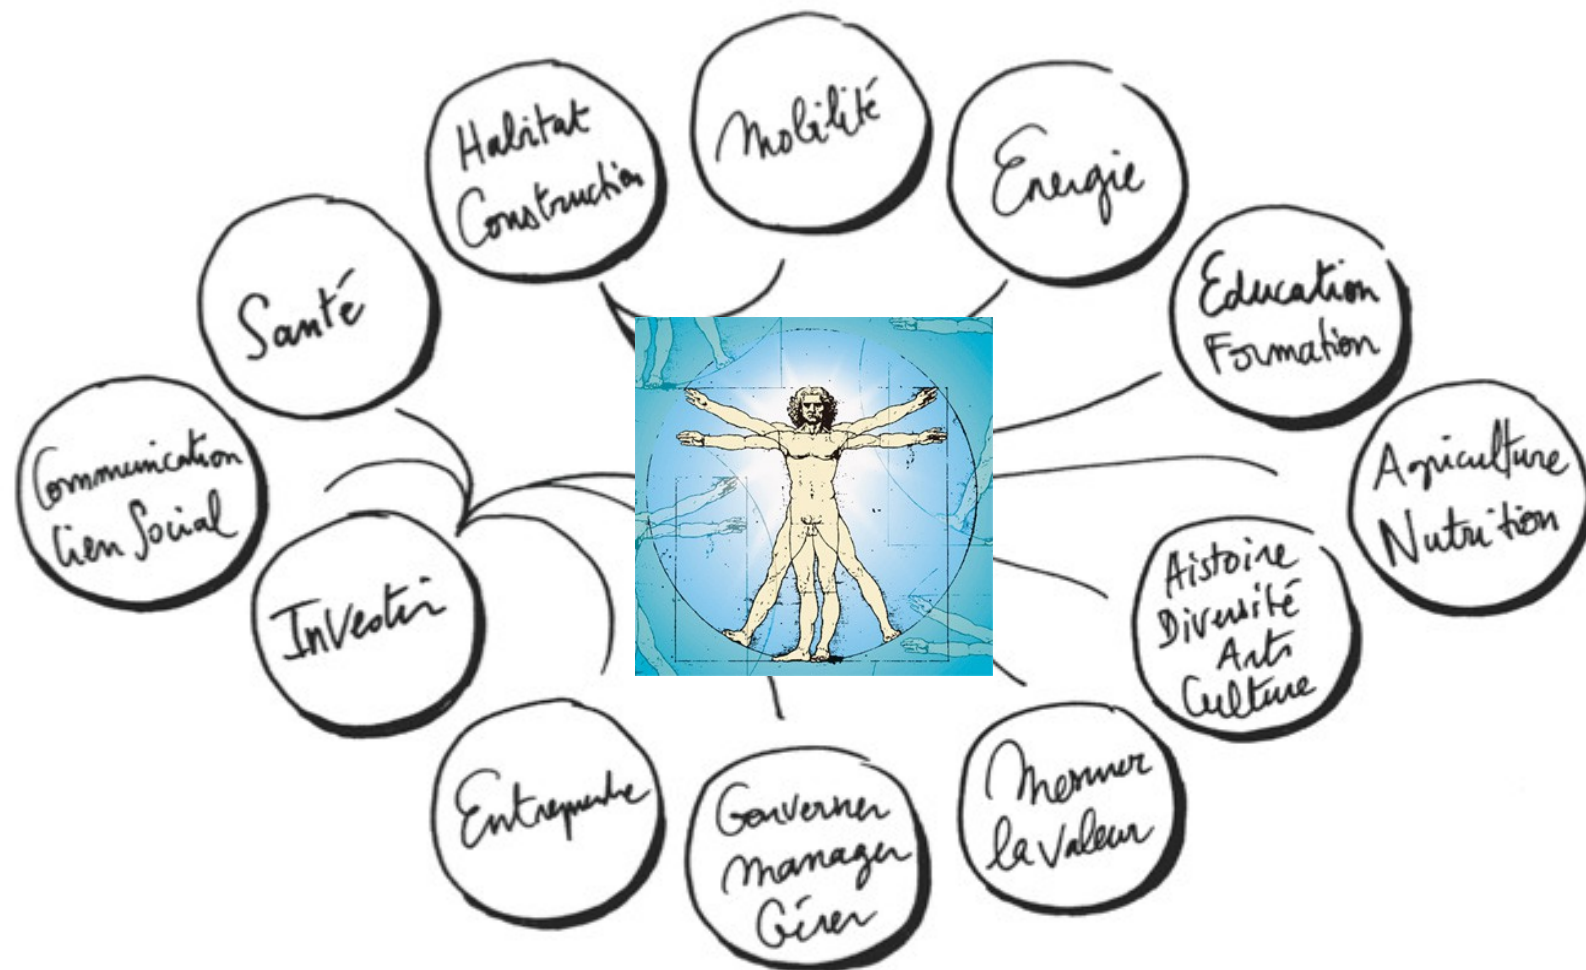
Habitat Construction

Mobilité

Energie

Santé

Education Formation

Communication Lien Social

Agriculture Nutrition

Investir

Histoire Diversité Arts Culture

Entreprendre

Gouverner Manager Gérer

Mesurer la valeur